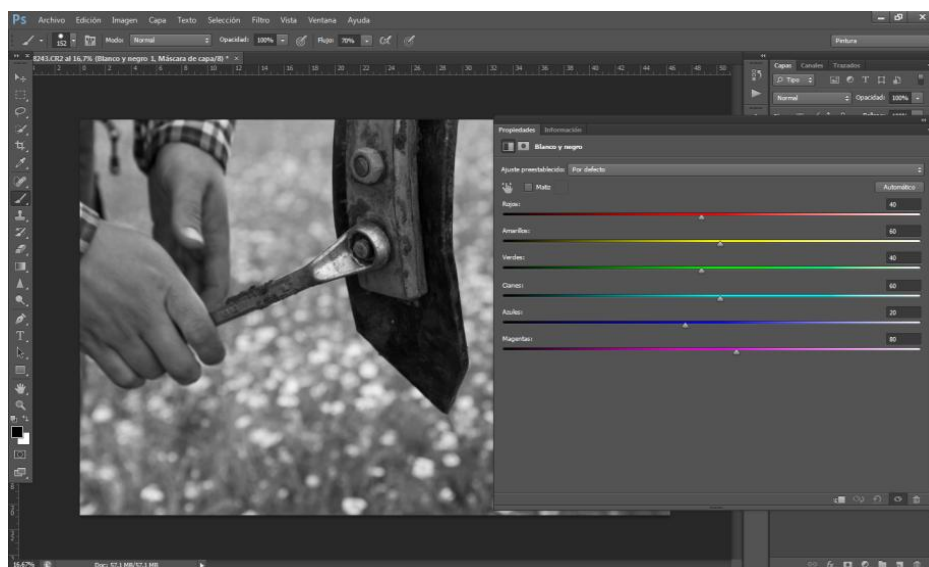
Ps Archivo Edición Imagen Capa Texto Selección Filtro Vista Ventana Ayuda

152 Modo: Normal Opacidad: 100% Flujo: 70%

Pintura

8243.CR2 al 16,7% (Blanco y negro 1, Máscara de capa/8) * ×

Capas Canales Trazados

Tipo

Normal Opacidad: 100%

Propiedades Información

Blanco y negro

Ajuste preestablecido: Por defecto

Matiz

Automático

Rojos: 40

Amarillos: 60

Verdes: 40

Cianes: 60

Azules: 20

Magentas: 80

16,67% Doc: 57,1 MB/57,1 MB